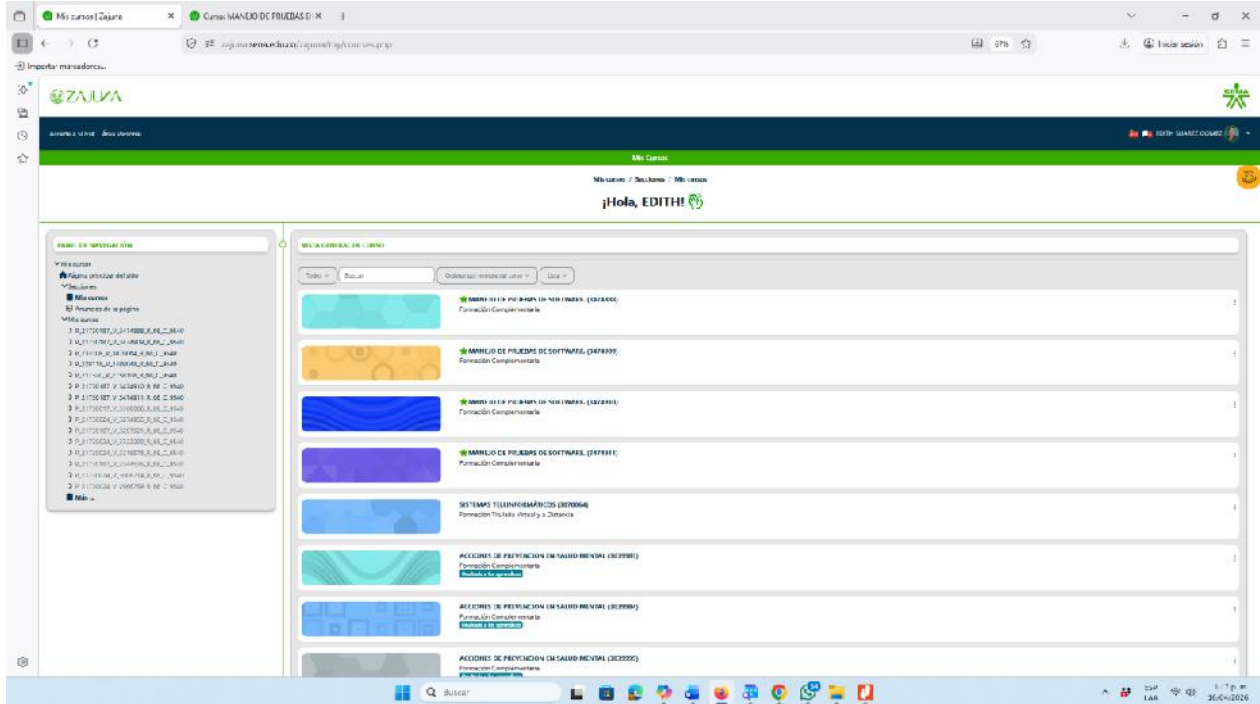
Mis cursos | Zajuna
Curso: MANEJO DE PRUEBAS D
zajuna.sena.edu.co/zajuna/my/courses.php
67%
Iniciar sesión
Importar marcadores...

ZAJUNA

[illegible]
EDITH SUAREZ GOMEZ

Mis Cursos

Mis cursos / Secciones / Mis cursos

¡Hola, EDITH!

PANEL DE NAVEGACIÓN
Mis cursos
Página principal del sitio
Secciones
Mis cursos
Anuncios de la página
Mis cursos
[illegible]
Más...

VISTA GENERAL DE CURSO

Todos
Buscar
Ordenar por nombre del curso
Lista

MANEJO DE PRUEBAS DE SOFTWARE. ([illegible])
Formación Complementaria

MANEJO DE PRUEBAS DE SOFTWARE. (3474909)
Formación Complementaria

MANEJO DE PRUEBAS DE SOFTWARE. ([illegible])
Formación Complementaria

MANEJO DE PRUEBAS DE SOFTWARE. ([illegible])
Formación Complementaria

SISTEMAS TELEINFORMÁTICOS (3070064)
Formación Titulada Virtual y a Distancia

ACCIONES DE PREVENCION EN SALUD MENTAL ([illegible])
Formación Complementaria
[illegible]

ACCIONES DE PREVENCION EN SALUD MENTAL ([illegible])
Formación Complementaria
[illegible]

ACCIONES DE PREVENCION EN SALUD MENTAL ([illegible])
Formación Complementaria

Buscar
ESP LAA
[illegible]